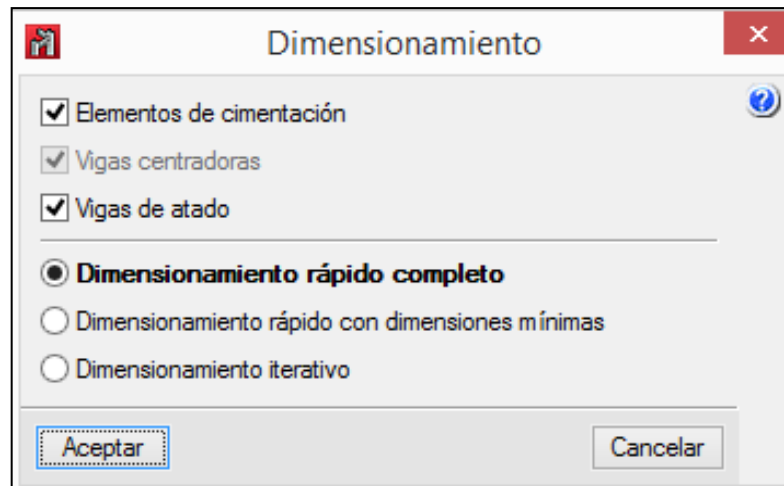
Dimensionamiento

Elementos de cimentación
Vigas centradoras
Vigas de atado

Dimensionamiento rápido completo
Dimensionamiento rápido con dimensiones mínimas
Dimensionamiento iterativo

Aceptar
Cancelar